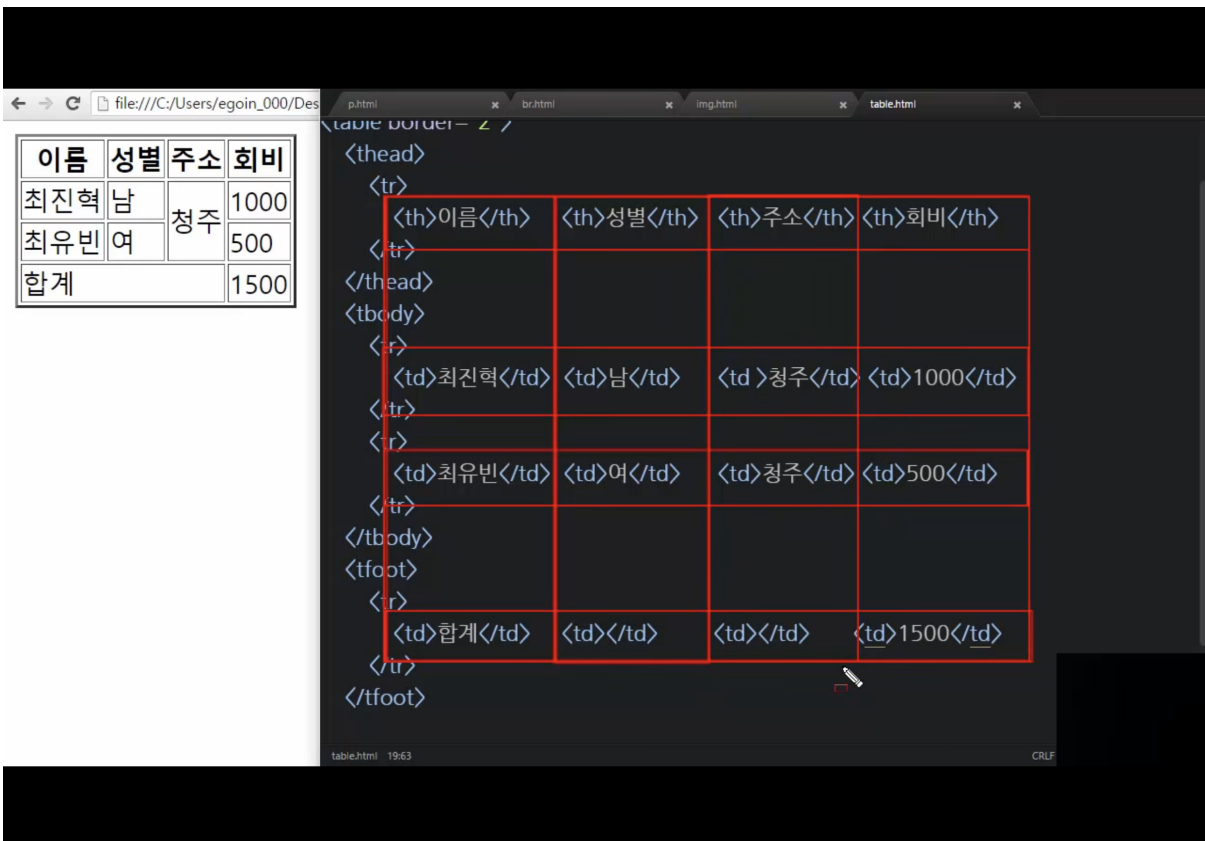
file:///C:/Users/egoin_000/Des

| 이름 | 성별 | 주소 | 회비 |
|---|---|---|---|
| 최진혁 | 남 | 청주 | 1000 |
| 최유빈 | 여 | | 500 |
| 합계 | | | 1500 |

p.html ×
br.html ×
img.html ×
table.html ×

<table border="2">
<thead>
<tr>
<th>이름</th> <th>성별</th> <th>주소</th> <th>회비</th>
</tr>
</thead>
<tbody>
<tr>
<td>최진혁</td> <td>남</td> <td >청주</td> <td>1000</td>
</tr>
<tr>
<td>최유빈</td> <td>여</td> <td>청주</td> <td>500</td>
</tr>
</tbody>
<tfoot>
<tr>
<td>합계</td> <td></td> <td></td> <td>1500</td>
</tr>
</tfoot>

table.html 19:63
CRLF